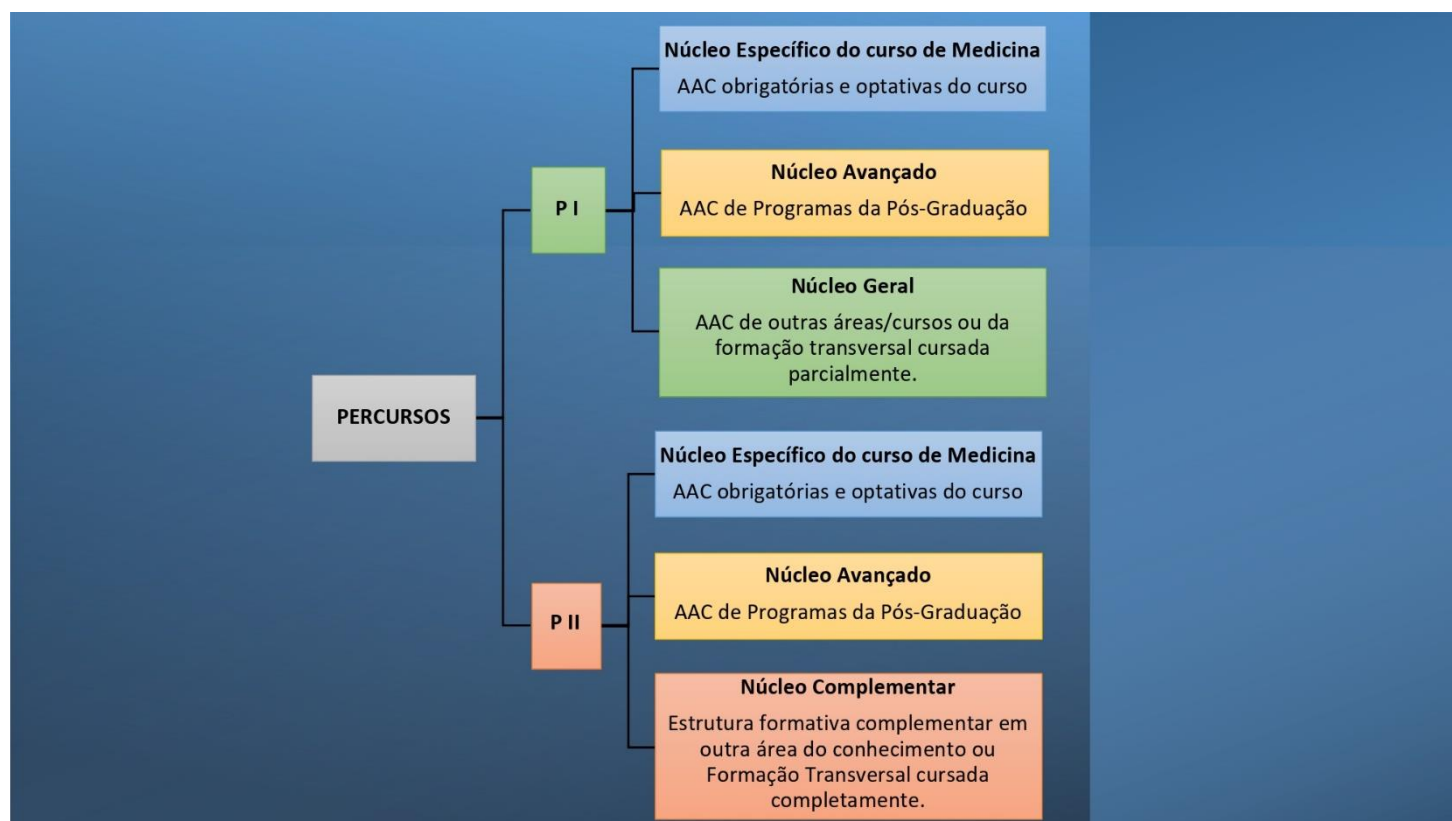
PERCURSOS

P I

Núcleo Específico do curso de Medicina
AAC obrigatórias e optativas do curso

Núcleo Avançado
AAC de Programas da Pós-Graduação

Núcleo Geral
AAC de outras áreas/cursos ou da formação transversal cursada parcialmente.

P II

Núcleo Específico do curso de Medicina
AAC obrigatórias e optativas do curso

Núcleo Avançado
AAC de Programas da Pós-Graduação

Núcleo Complementar
Estrutura formativa complementar em outra área do conhecimento ou Formação Transversal cursada completamente.